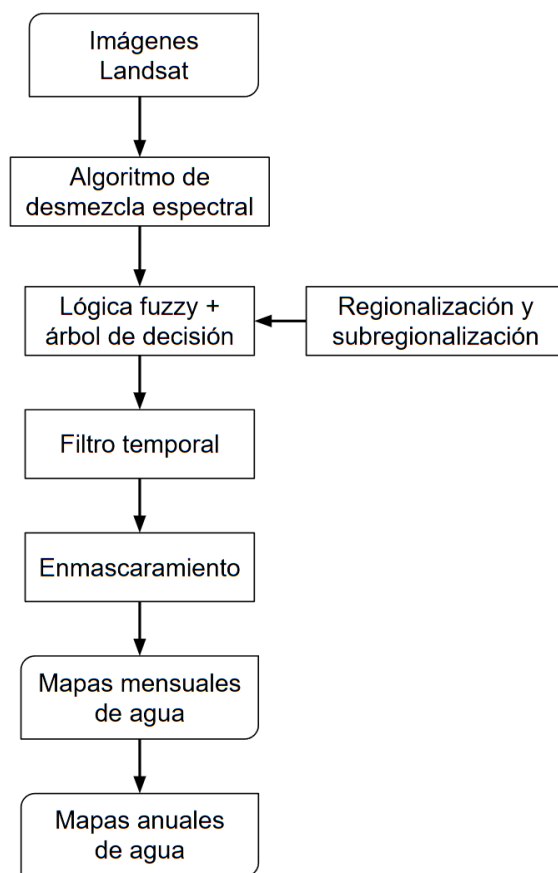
Imágenes Landsat

Algoritmo de desmezcla espectral

Lógica fuzzy + árbol de decisión

Regionalización y subregionalización

Filtro temporal

Enmascaramiento

Mapas mensuales de agua

Mapas anuales de agua